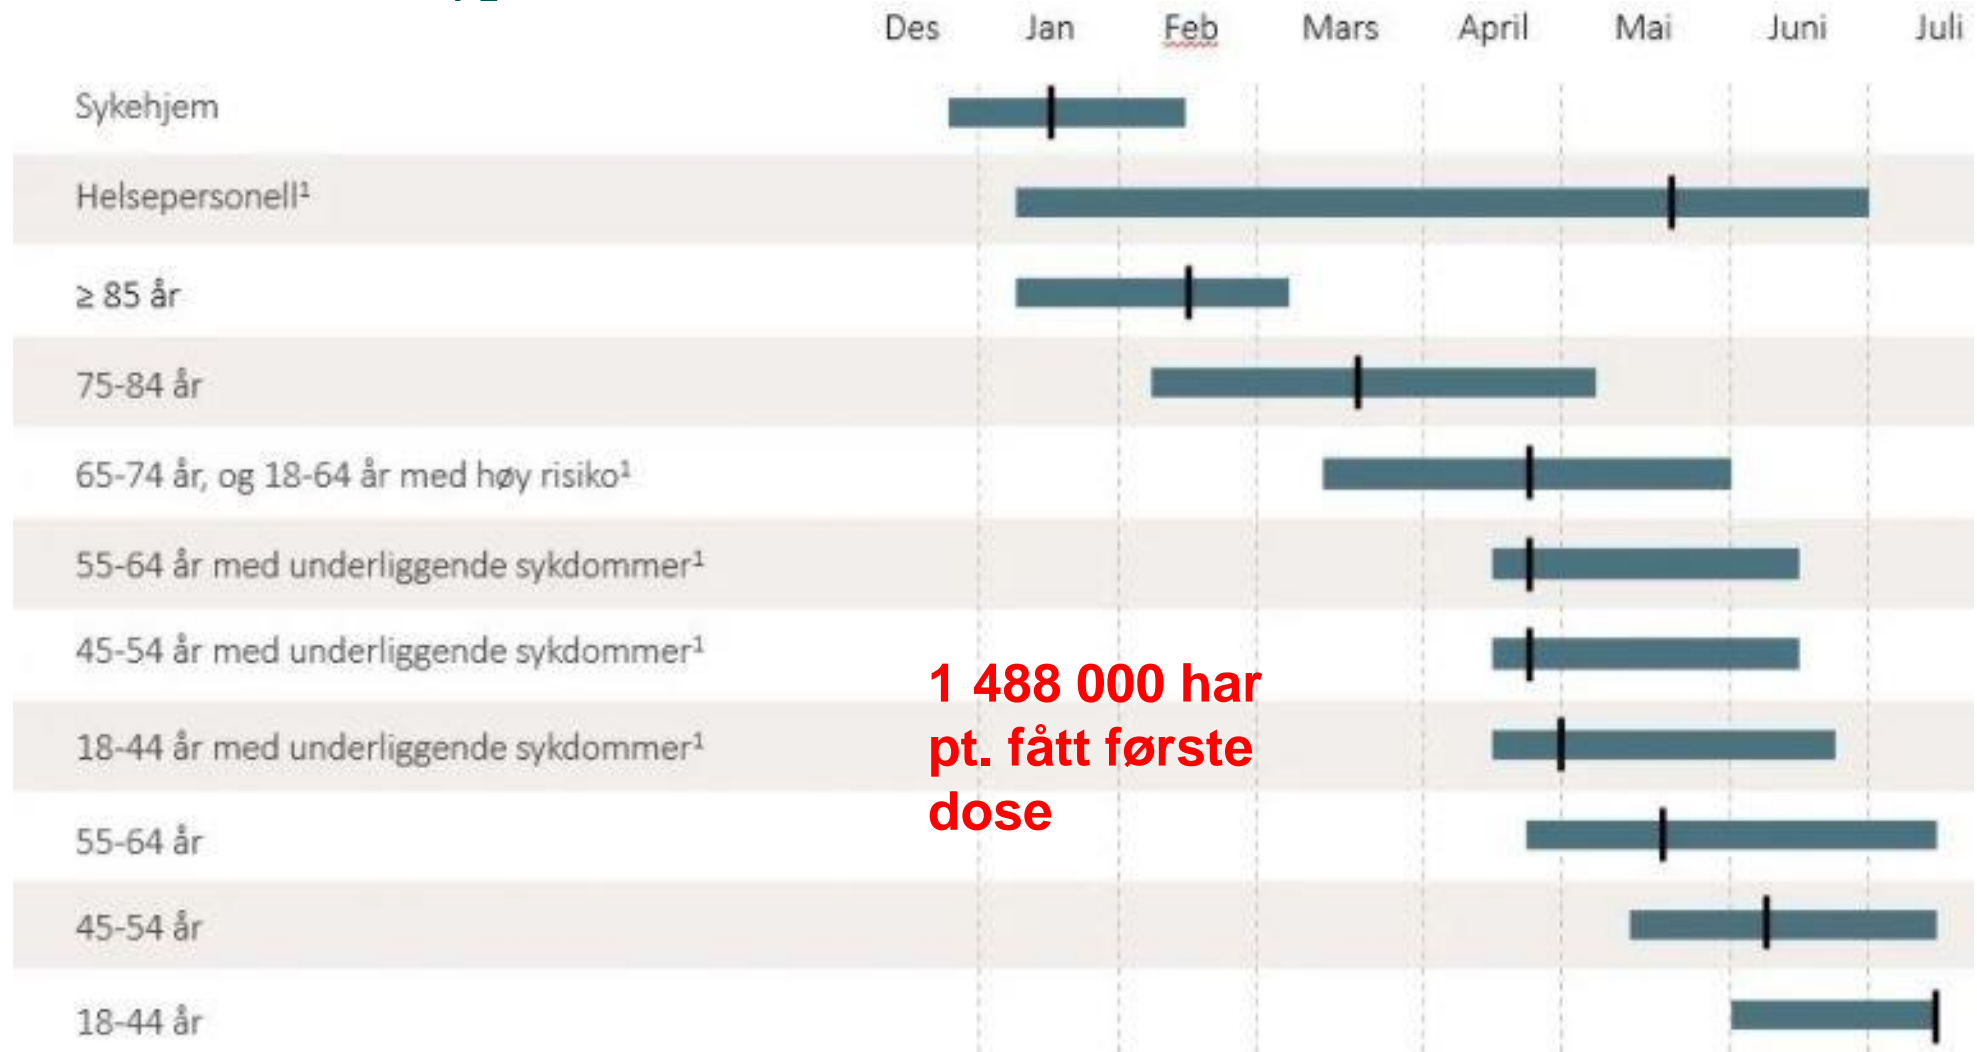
Des Jan Feb Mars April Mai Juni Juli

Sykehjem

Helsepersonell¹

≥ 85 år

75-84 år

65-74 år, og 18-64 år med høy risiko¹

55-64 år med underliggende sykdommer¹

45-54 år med underliggende sykdommer¹

18-44 år med underliggende sykdommer¹

55-64 år

45-54 år

18-44 år

1 488 000 har pt. fått første dose